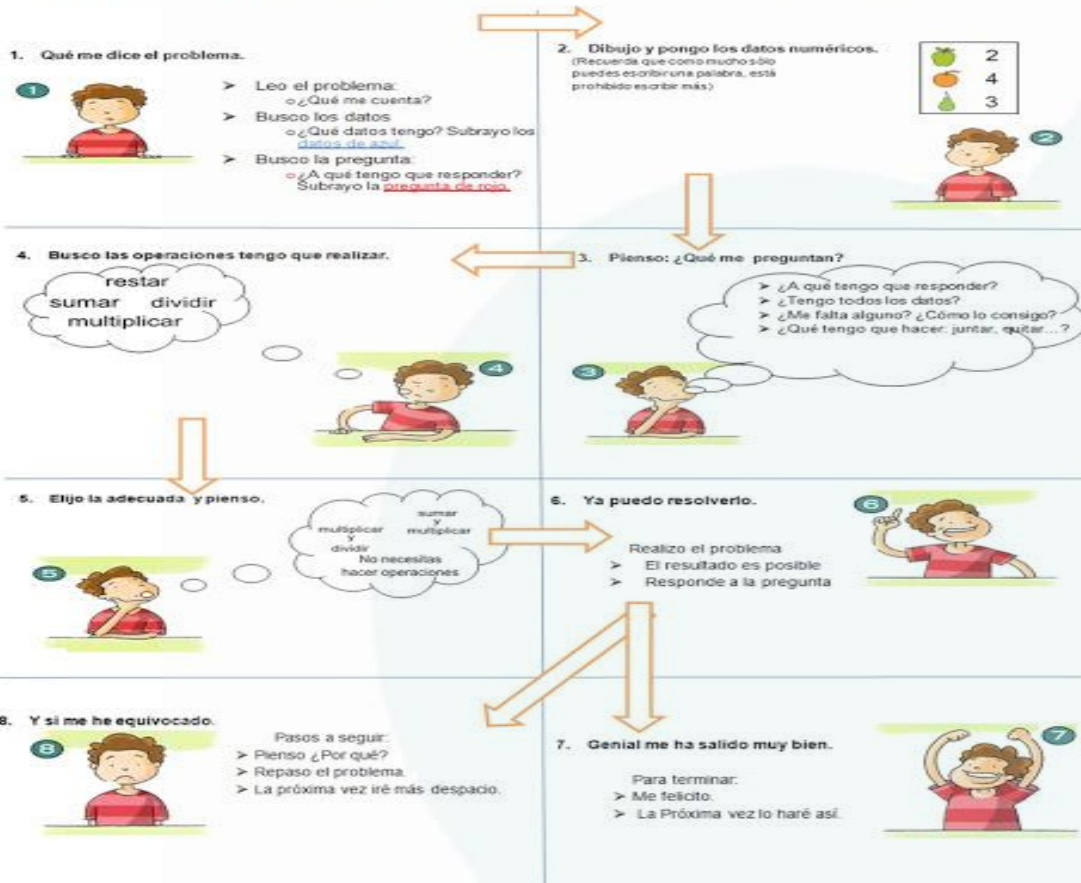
1. Qué me dice el problema.

1

➢ Leo el problema:
○ ¿Qué me cuenta?
➢ Busco los datos
○ ¿Qué datos tengo? Subrayo los datos de azul.
➢ Busco la pregunta:
○ ¿A qué tengo que responder? Subrayo la pregunta de rojo.

2. Dibujo y pongo los datos numéricos.
(Recuerda que como mucho sólo puedes escribir una palabra, está prohibido escribir más)

| | |
|---|---|
| 🍏 | 2 |
| 🍊 | 4 |
| 🍐 | 3 |

2

4. Busco las operaciones tengo que realizar.

restar
sumar dividir
multiplicar

4

3. Pienso: ¿Qué me preguntan?

➢ ¿A qué tengo que responder?
➢ ¿Tengo todos los datos?
➢ ¿Me falta alguno? ¿Cómo lo consigo?
➢ ¿Qué tengo que hacer: juntar, quitar...?

3

5. Elijo la adecuada y pienso.

multiplicar y dividir
sumar y multiplicar
No necesitas hacer operaciones

5

6. Ya puedo resolverlo.

6

Realizo el problema
➢ El resultado es posible
➢ Responde a la pregunta

8. Y si me he equivocado.

8

Pasos a seguir:
➢ Pienso ¿Por qué?
➢ Repaso el problema.
➢ La próxima vez iré más despacio.

7. Genial me ha salido muy bien.

7

Para terminar:
➢ Me felicito.
➢ La Próxima vez lo haré así.